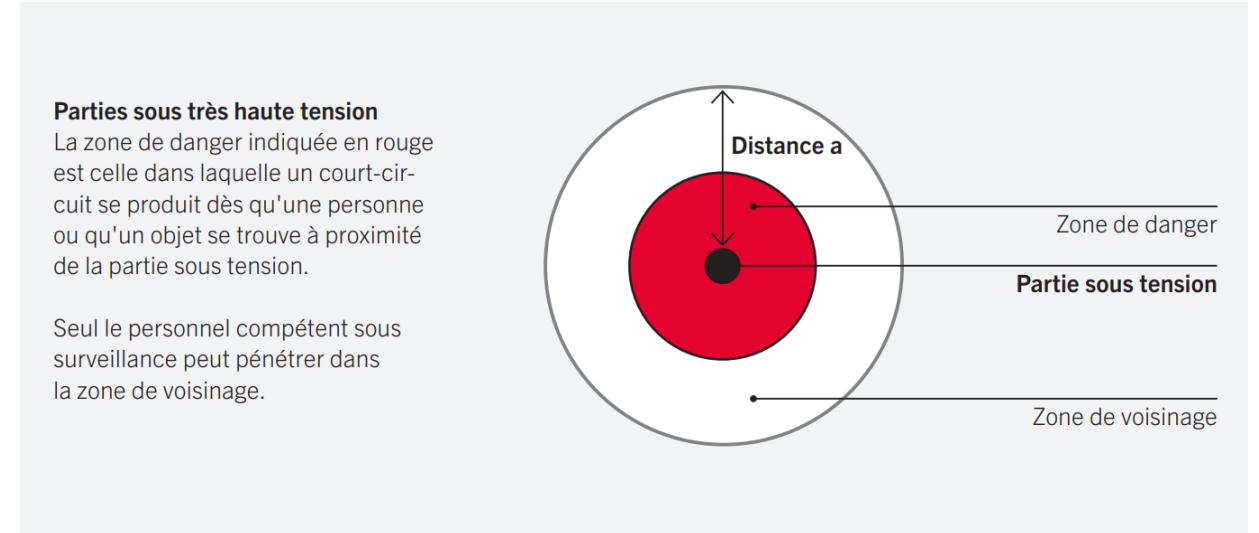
**Parties sous très haute tension**
La zone de danger indiquée en rouge est celle dans laquelle un court-circuit se produit dès qu'une personne ou qu'un objet se trouve à proximité de la partie sous tension.

Seul le personnel compétent sous surveillance peut pénétrer dans la zone de voisinage.

Distance a

Zone de danger

Partie sous tension

Zone de voisinage